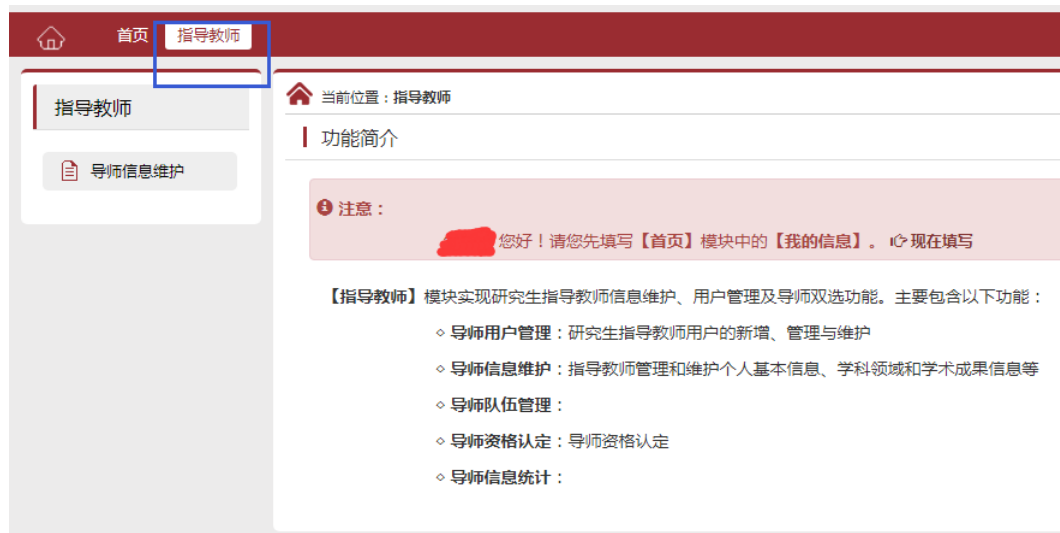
首页 指导教师

指导教师

导师信息维护

当前位置：指导教师

功能简介

注意：

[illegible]您好！请您先填写【首页】模块中的【我的信息】。 现在填写

【指导教师】模块实现研究生指导教师信息维护、用户管理及导师双选功能。主要包含以下功能：

◇ 导师用户管理：研究生指导教师用户的新增、管理与维护

◇ 导师信息维护：指导教师管理和维护个人基本信息、学科领域和学术成果信息等

◇ 导师队伍管理：

◇ 导师资格认定：导师资格认定

◇ 导师信息统计：